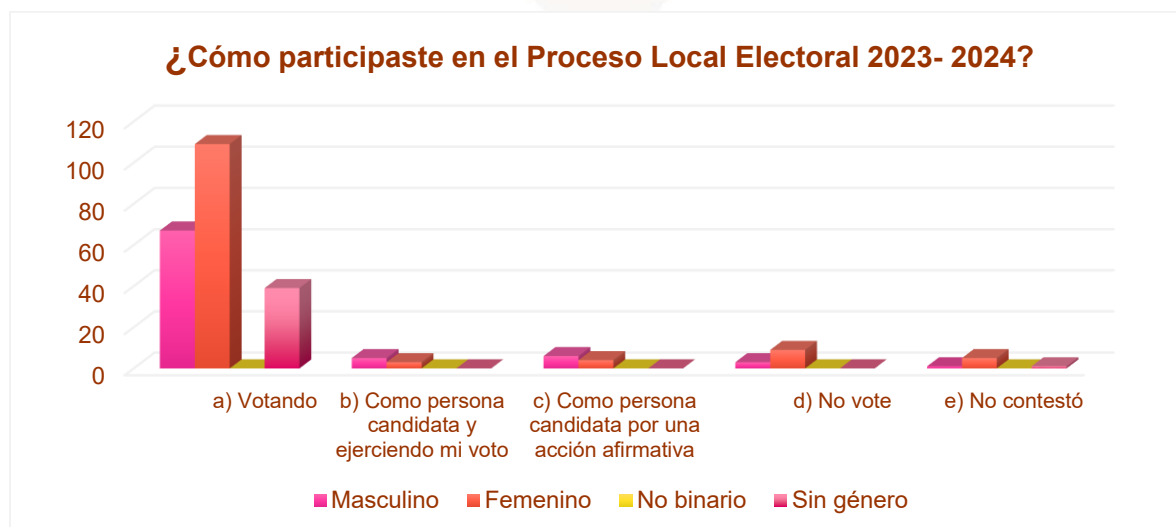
¿Cómo participaste en el Proceso Local Electoral 2023- 2024?

120
100
80
60
40
20
0

a) Votando
b) Como persona candidata y ejerciendo mi voto
c) Como persona candidata por una acción afirmativa
d) No vote
e) No contestó

Masculino
Femenino
No binario
Sin género